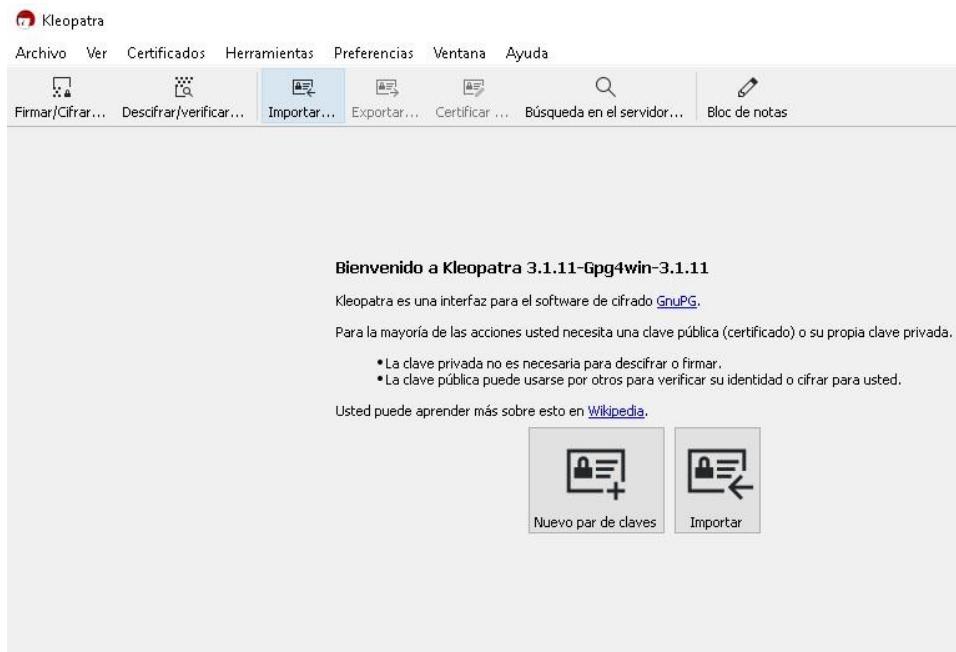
Kleopatra

Archivo Ver Certificados Herramientas Preferencias Ventana Ayuda

Firmar/Cifrar... Descifrar/verificar... Importar... Exportar... Certificar ... Búsqueda en el servidor... Bloc de notas

Bienvenido a Kleopatra 3.1.11-Gpg4win-3.1.11

Kleopatra es una interfaz para el software de cifrado GnuPG.

Para la mayoría de las acciones usted necesita una clave pública (certificado) o su propia clave privada.

• La clave privada no es necesaria para descifrar o firmar.
• La clave pública puede usarse por otros para verificar su identidad o cifrar para usted.

Usted puede aprender más sobre esto en Wikipedia.

Nuevo par de claves

Importar